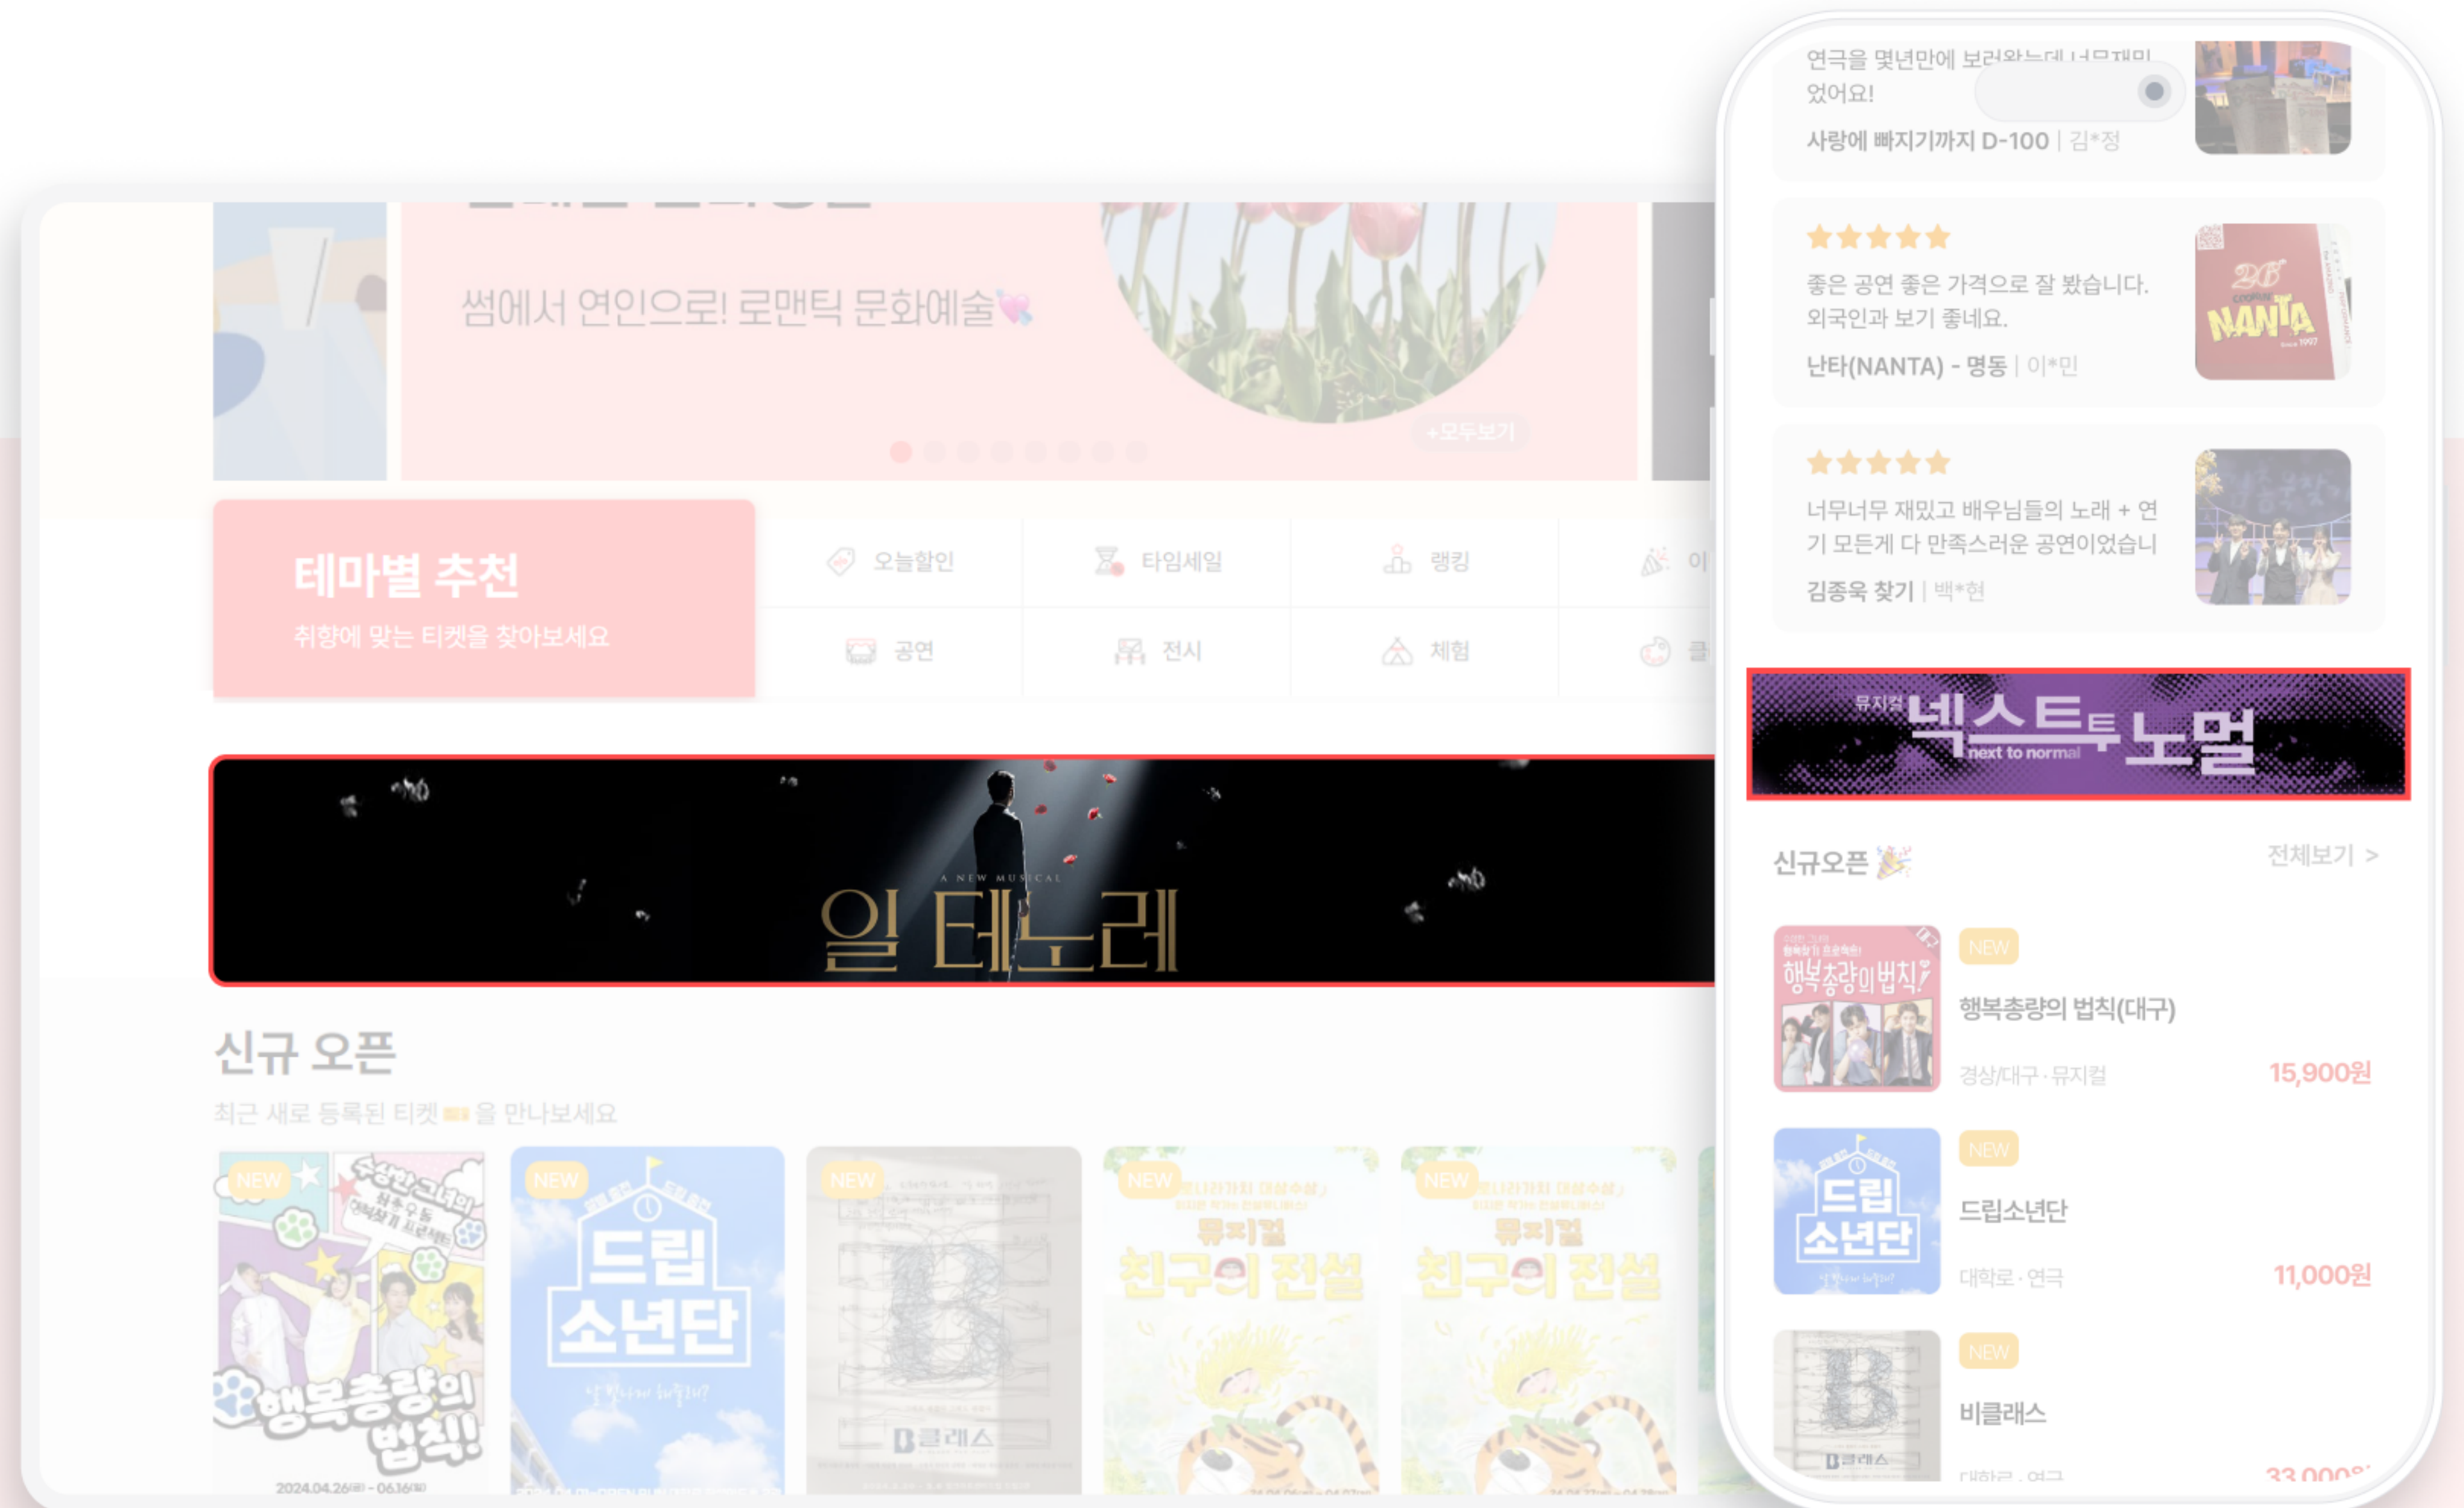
썸에서 연인으로! 로맨틱 문화예술💘

+모두보기

테마별 추천
취향에 맞는 티켓을 찾아보세요

오늘할인
타임세일
랭킹
공연
전시
체험

A NEW MUSICAL
일 테노레

신규 오픈
최근 새로 등록된 티켓 을 만나보세요

NEW
NEW
NEW
NEW
NEW

2024.04.26 - 06.16

연극을 몇년만에 보러왔는데 너무재미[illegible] 었어요!
사랑에 빠지기까지 D-100 | 김*정

★★★★★
좋은 공연 좋은 가격으로 잘 봤습니다. 외국인과 보기 좋네요.
난타(NANTA) - 명동 | 이*민

★★★★★
너무너무 재밌고 배우님들의 노래 + 연기 모든게 다 만족스러운 공연이었습니
김종욱 찾기 | 백*현

뮤지컬 넥스트 투 노멀 next to normal

신규오픈 🎉
전체보기 >

NEW
행복총량의 법칙(대구)
경상/대구 · 뮤지컬
15,900원

NEW
드림소년단
대학로 · 연극
11,000원

NEW
비클래스
대학로 · 연극
33,000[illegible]